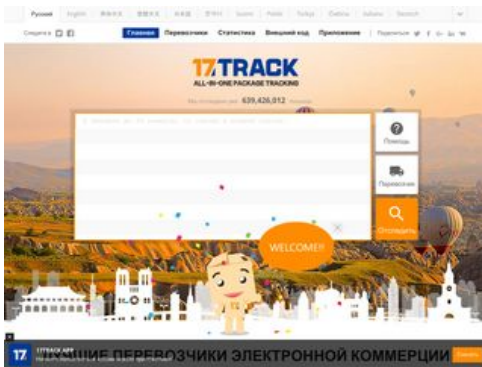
Русский English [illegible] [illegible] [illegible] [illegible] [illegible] Polski Türkçe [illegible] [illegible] Deutsch

Следите в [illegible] Главная Перевозчики Статистика Внешний код Приложение | Поделиться

17TRACK
ALL-IN-ONE PACKAGE TRACKING

Мы отследили уже 639,426,012 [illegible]

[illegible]

Помощь

Перевозчик

Отследить

WELCOME!!

17 17TRACK APP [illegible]
ЩИЕ ПЕРЕВОЗЧИКИ ЭЛЕКТРОННОЙ КОММЕРЦИИ
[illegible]